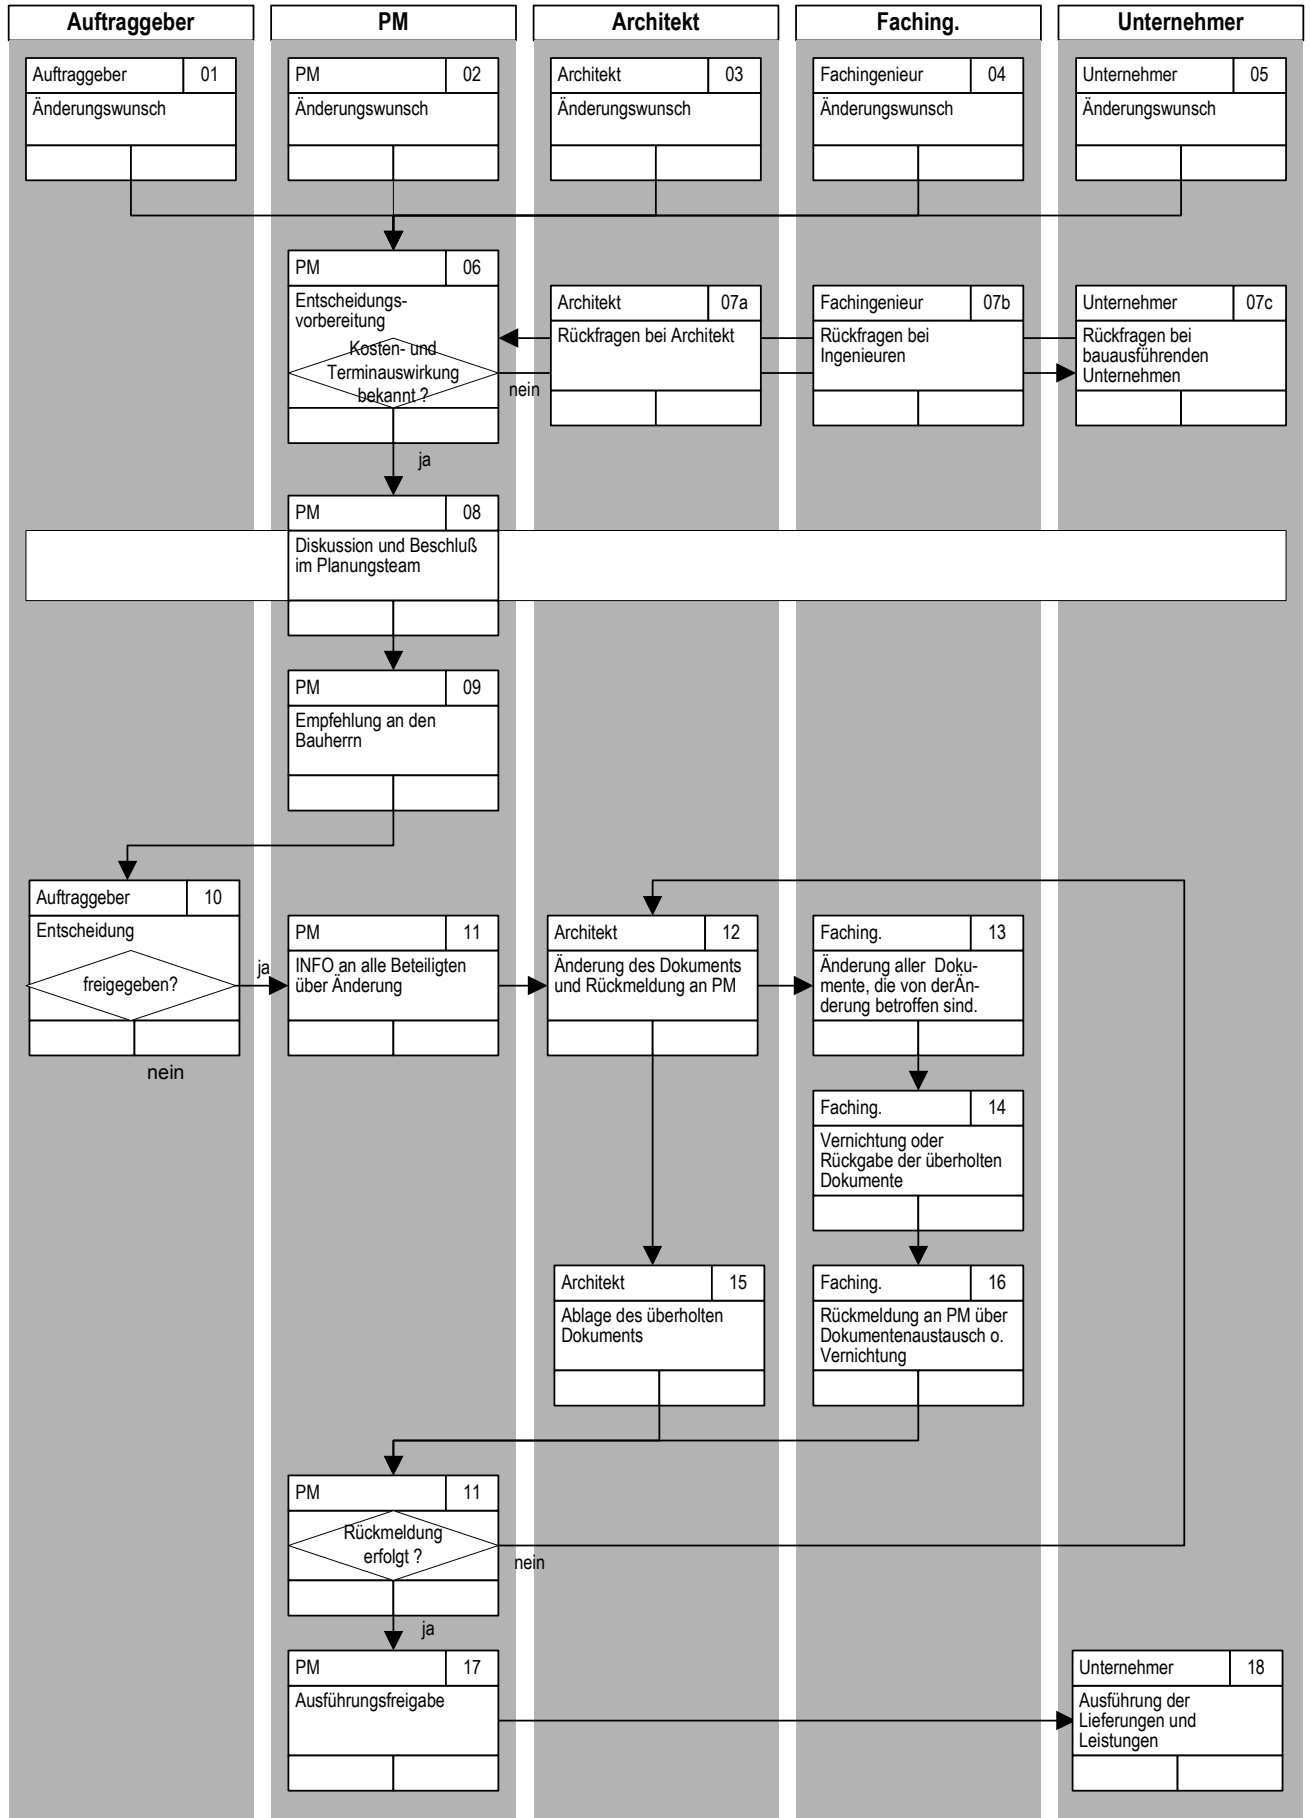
Auftraggeber

PM

Architekt

Faching.

Unternehmer

Auftraggeber 01
Änderungswunsch

PM 02
Änderungswunsch

Architekt 03
Änderungswunsch

Fachingenieur 04
Änderungswunsch

Unternehmer 05
Änderungswunsch

PM 06
Entscheidungsvorbereitung
Kosten- und Terminauswirkung bekannt ?

nein

Architekt 07a
Rückfragen bei Architekt

Fachingenieur 07b
Rückfragen bei Ingenieuren

Unternehmer 07c
Rückfragen bei bauausführenden Unternehmen

ja

PM 08
Diskussion und Beschluß im Planungsteam

PM 09
Empfehlung an den Bauherrn

Auftraggeber 10
Entscheidung
freigegeben?

ja

nein

PM 11
INFO an alle Beteiligten über Änderung

Architekt 12
Änderung des Dokuments und Rückmeldung an PM

Faching. 13
Änderung aller Dokumente, die von derÄnderung betroffen sind.

Faching. 14
Vernichtung oder Rückgabe der überholten Dokumente

Architekt 15
Ablage des überholten Dokuments

Faching. 16
Rückmeldung an PM über Dokumentenaustausch o. Vernichtung

PM 11
Rückmeldung erfolgt ?

nein

ja

PM 17
Ausführungsfreigabe

Unternehmer 18
Ausführung der Lieferungen und Leistungen